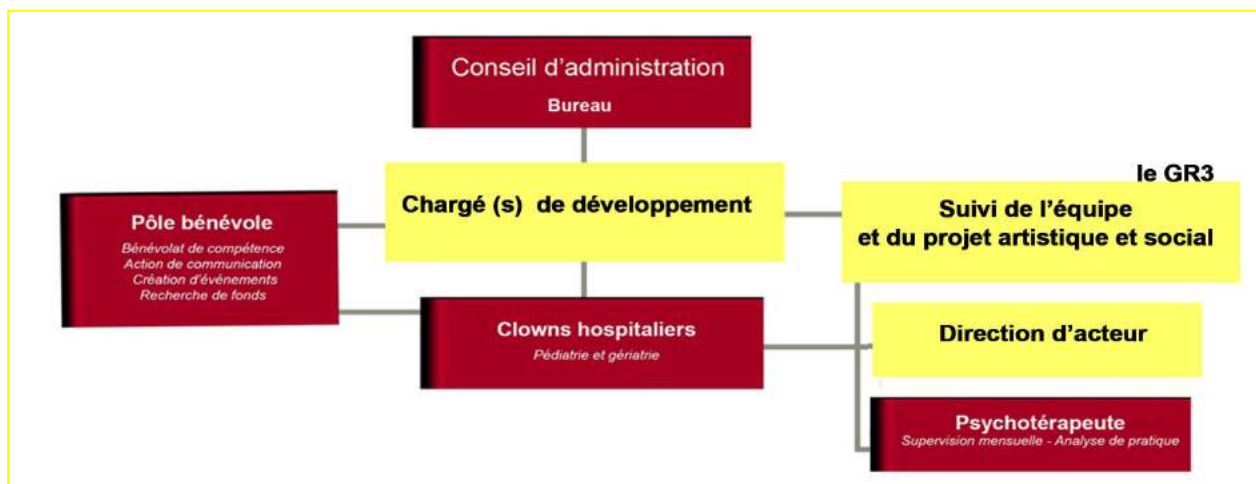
Conseil d'administration
Bureau

Chargé (s) de développement

le GR3

Pôle bénévole
Bénévolat de compétence
Action de communication
Création d'événements
Recherche de fonds

Suivi de l'équipe
et du projet artistique et social

Clowns hospitaliers
Pédiatrie et gériatrie

Direction d'acteur

Psychotérapeute
Supervision mensuelle - Analyse de pratique